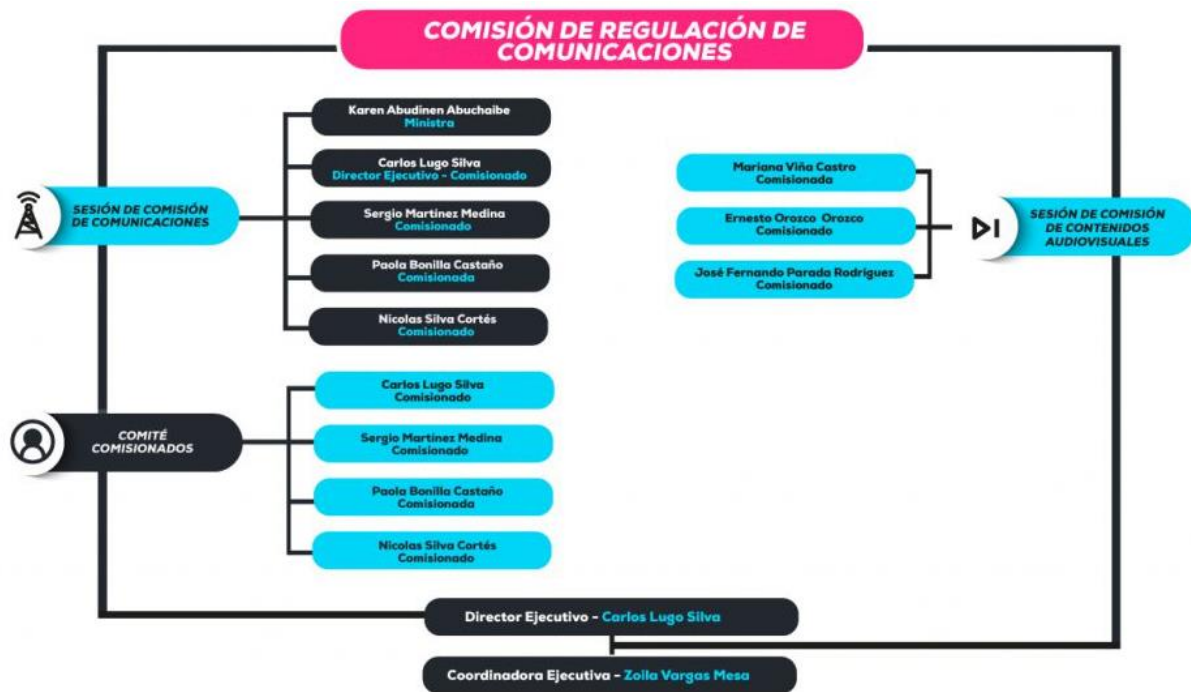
COMISIÓN DE REGULACIÓN DE COMUNICACIONES

SESIÓN DE COMISIÓN DE COMUNICACIONES

Karen Abudinen Abuchaibe
Ministra

Carlos Lugo Silva
Director Ejecutivo - Comisionado

Sergio Martínez Medina
Comisionado

Paola Bonilla Castaño
Comisionada

Nicolas Silva Cortés
Comisionado

Mariana Viña Castro
Comisionada

Ernesto Orozco Orozco
Comisionado

José Fernando Parada Rodriguez
Comisionado

SESIÓN DE COMISIÓN DE CONTENIDOS AUDIOVISUALES

COMITÉ COMISIONADOS

Carlos Lugo Silva
Comisionado

Sergio Martínez Medina
Comisionado

Paola Bonilla Castaño
Comisionada

Nicolas Silva Cortés
Comisionado

Director Ejecutivo - Carlos Lugo Silva

Coordinadora Ejecutiva - Zoila Vargas Mesa